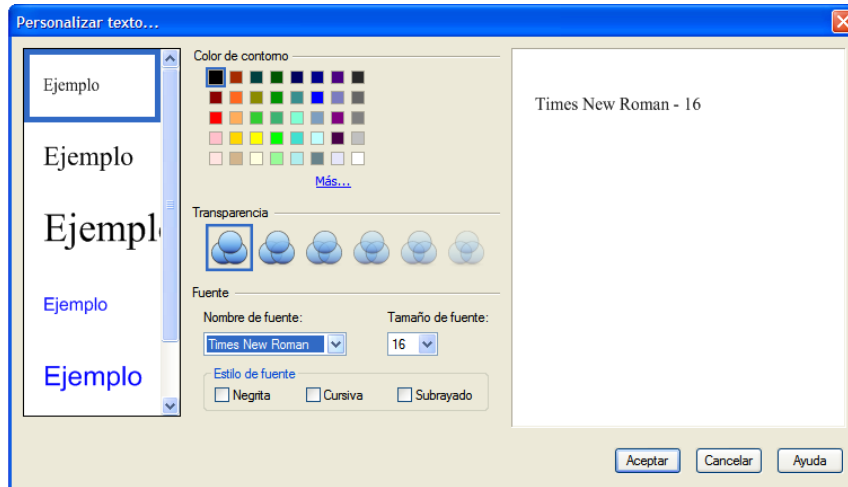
Personalizar texto...

Ejemplo

Ejemplo

Ejemplo

Ejemplo

Ejemplo

Color de contorno

Más...

Transparencia

Fuente

Nombre de fuente:

Times New Roman

Tamaño de fuente:

16

Estilo de fuente

Negrita

Cursiva

Subrayado

Times New Roman - 16

Aceptar

Cancelar

Ayuda